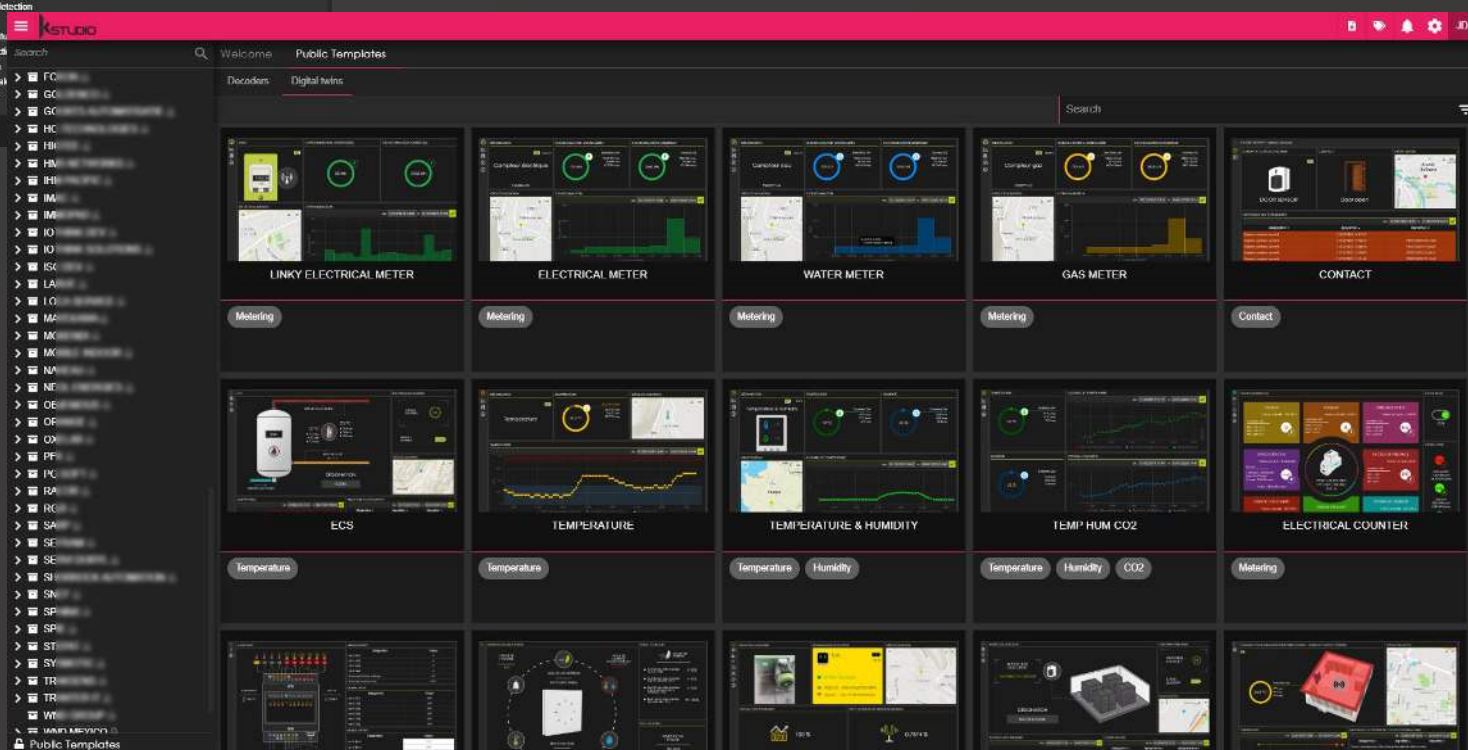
detection

KSTUDIO

JD

Search

Welcome Public Templates

Decoders Digital twins

Search

FC
GO
GO
HC
HI
HI
IHI
IM
IM
IO
IO
IS
LA
LO
MA
MO
MO
NA
NE
OB
OR
OX
PF
PC
RA
RC
SA
SE
SE
SI
SN
SP
SP
ST
SY
TR
TR
WI
WND MEXICO

Public Templates

LINKY ELECTRICAL METER
Metering

ELECTRICAL METER
Metering

WATER METER
Metering

GAS METER
Metering

CONTACT
Contact

ECS
Temperature

TEMPERATURE
Temperature

TEMPERATURE & HUMIDITY
Temperature Humidity

TEMP HUM CO2
Temperature Humidity CO2

ELECTRICAL COUNTER
Metering